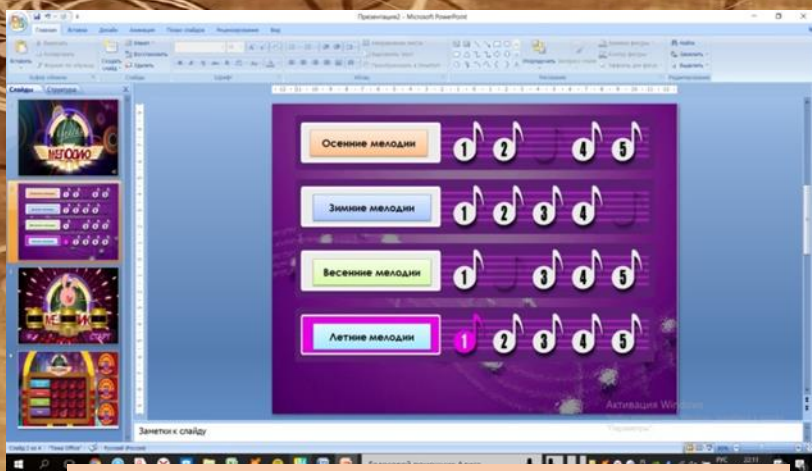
Презентация2 - Microsoft PowerPoint

Главная Вставка Дизайн Анимация Показ слайдов Рецензирование Вид

Слайды Структура

Осенние мелодии 1 2 4 5

Зимние мелодии 1 2 3 4

Весенние мелодии 1 3 4 5

Летние мелодии 1 2 3 4 5

Активация Windows
Параметры

Заметки к слайду

Слайд 2 из 4 "Тема Office" Русский (Россия)

РУС 22:11